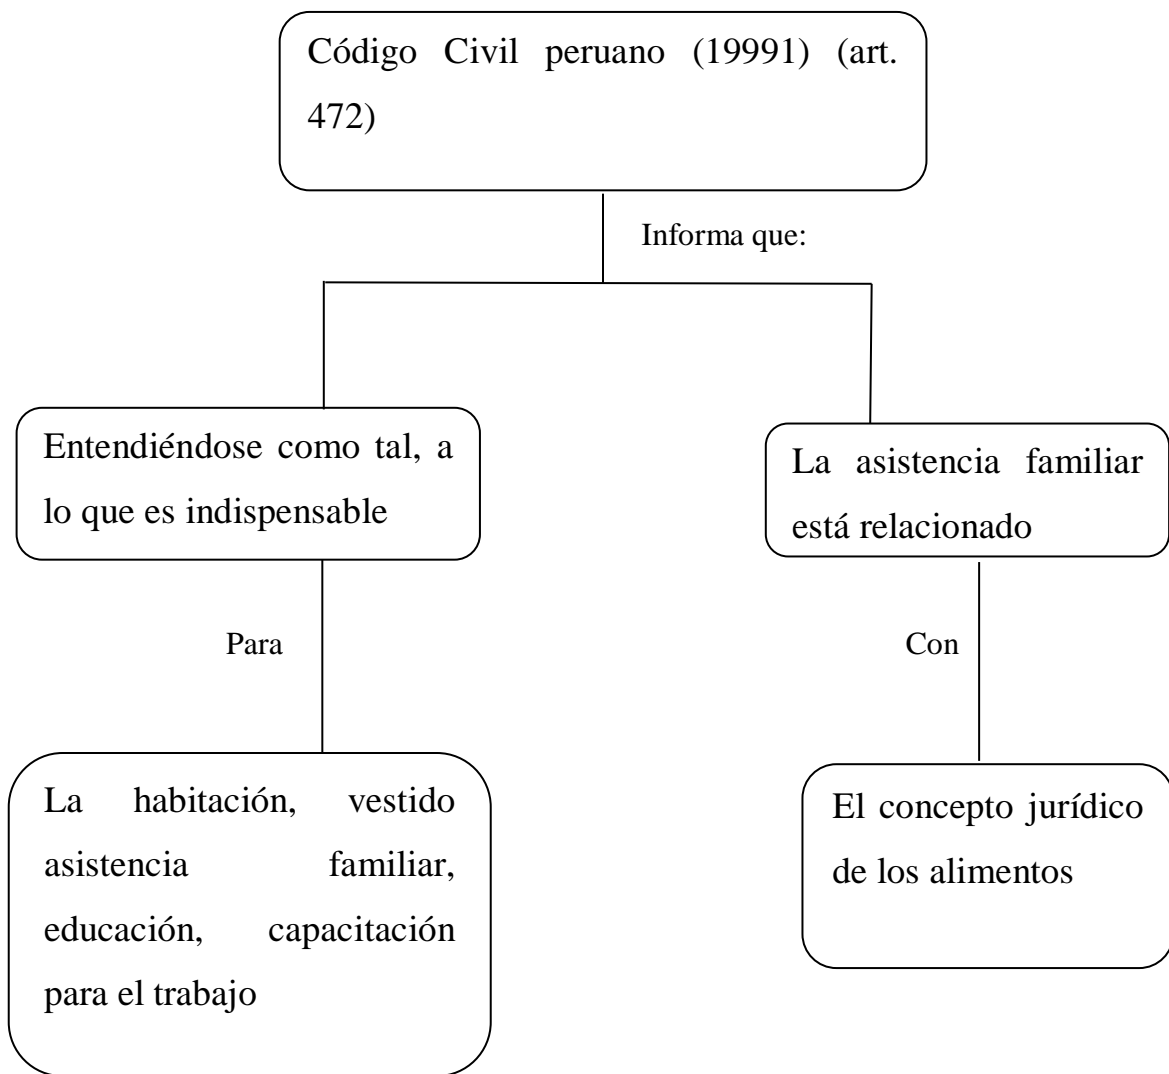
Código Civil peruano (19991) (art. 472)

Informa que:

Entendiéndose como tal, a lo que es indispensable

La asistencia familiar está relacionado

Para

Con

La habitación, vestido asistencia familiar, educación, capacitación para el trabajo

El concepto jurídico de los alimentos